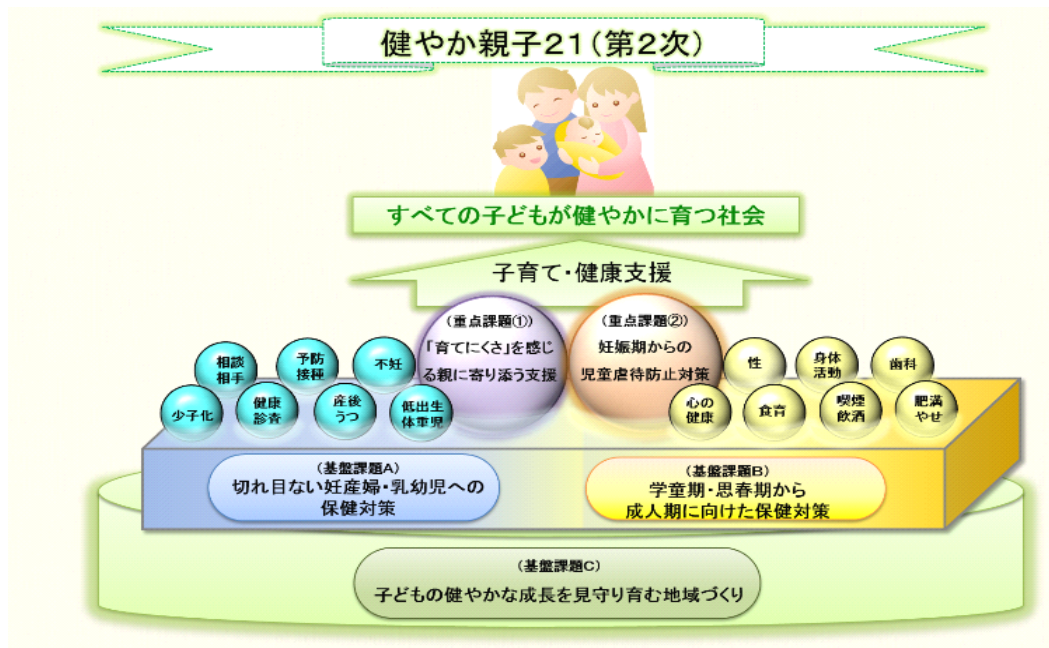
健やか親子21（第2次）

すべての子どもが健やかに育つ社会

子育て・健康支援

（重点課題①）
「育てにくさ」を感じる親に寄り添う支援

（重点課題②）
妊娠期からの児童虐待防止対策

相談相手

予防接種

不妊

少子化

健康診査

産後うつ

低出生体重児

性

身体活動

歯科

心の健康

食育

喫煙飲酒

肥満やせ

（基盤課題A）
切れ目ない妊産婦・乳幼児への保健対策

（基盤課題B）
学童期・思春期から成人期に向けた保健対策

（基盤課題C）
子どもの健やかな成長を見守り育む地域づくり